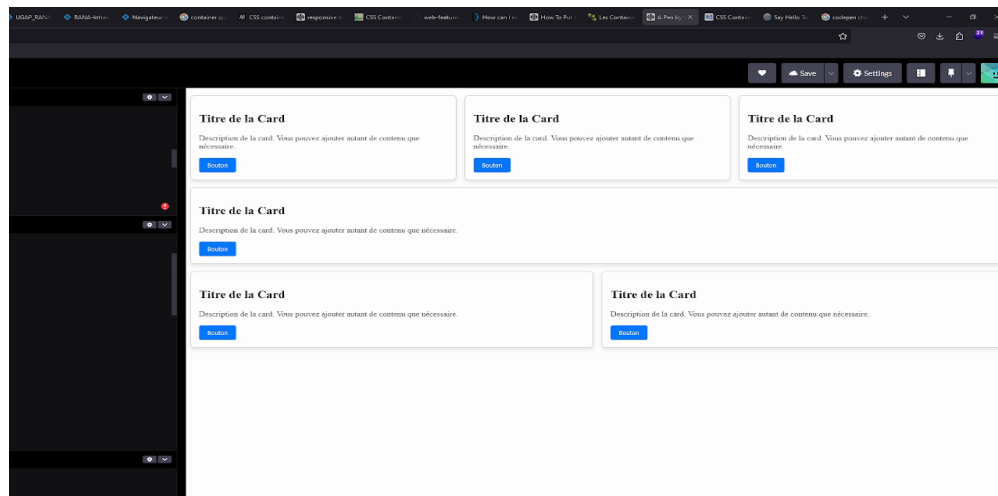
UGAP_RANA RANA-Intra Navigateur container q CSS contain responsive CSS Contain web-feature How can I How To Put Les Contain A Pen by CSS Contain Say Hello codepen ch

Save Settings

Titre de la Card

Description de la card. Vous pouvez ajouter autant de contenu que nécessaire.

Bouton

Titre de la Card

Description de la card. Vous pouvez ajouter autant de contenu que nécessaire.

Bouton

Titre de la Card

Description de la card. Vous pouvez ajouter autant de contenu que nécessaire.

Bouton

Titre de la Card

Description de la card. Vous pouvez ajouter autant de contenu que nécessaire.

Bouton

Titre de la Card

Description de la card. Vous pouvez ajouter autant de contenu que nécessaire.

Bouton

Titre de la Card

Description de la card. Vous pouvez ajouter autant de contenu que nécessaire.

Bouton